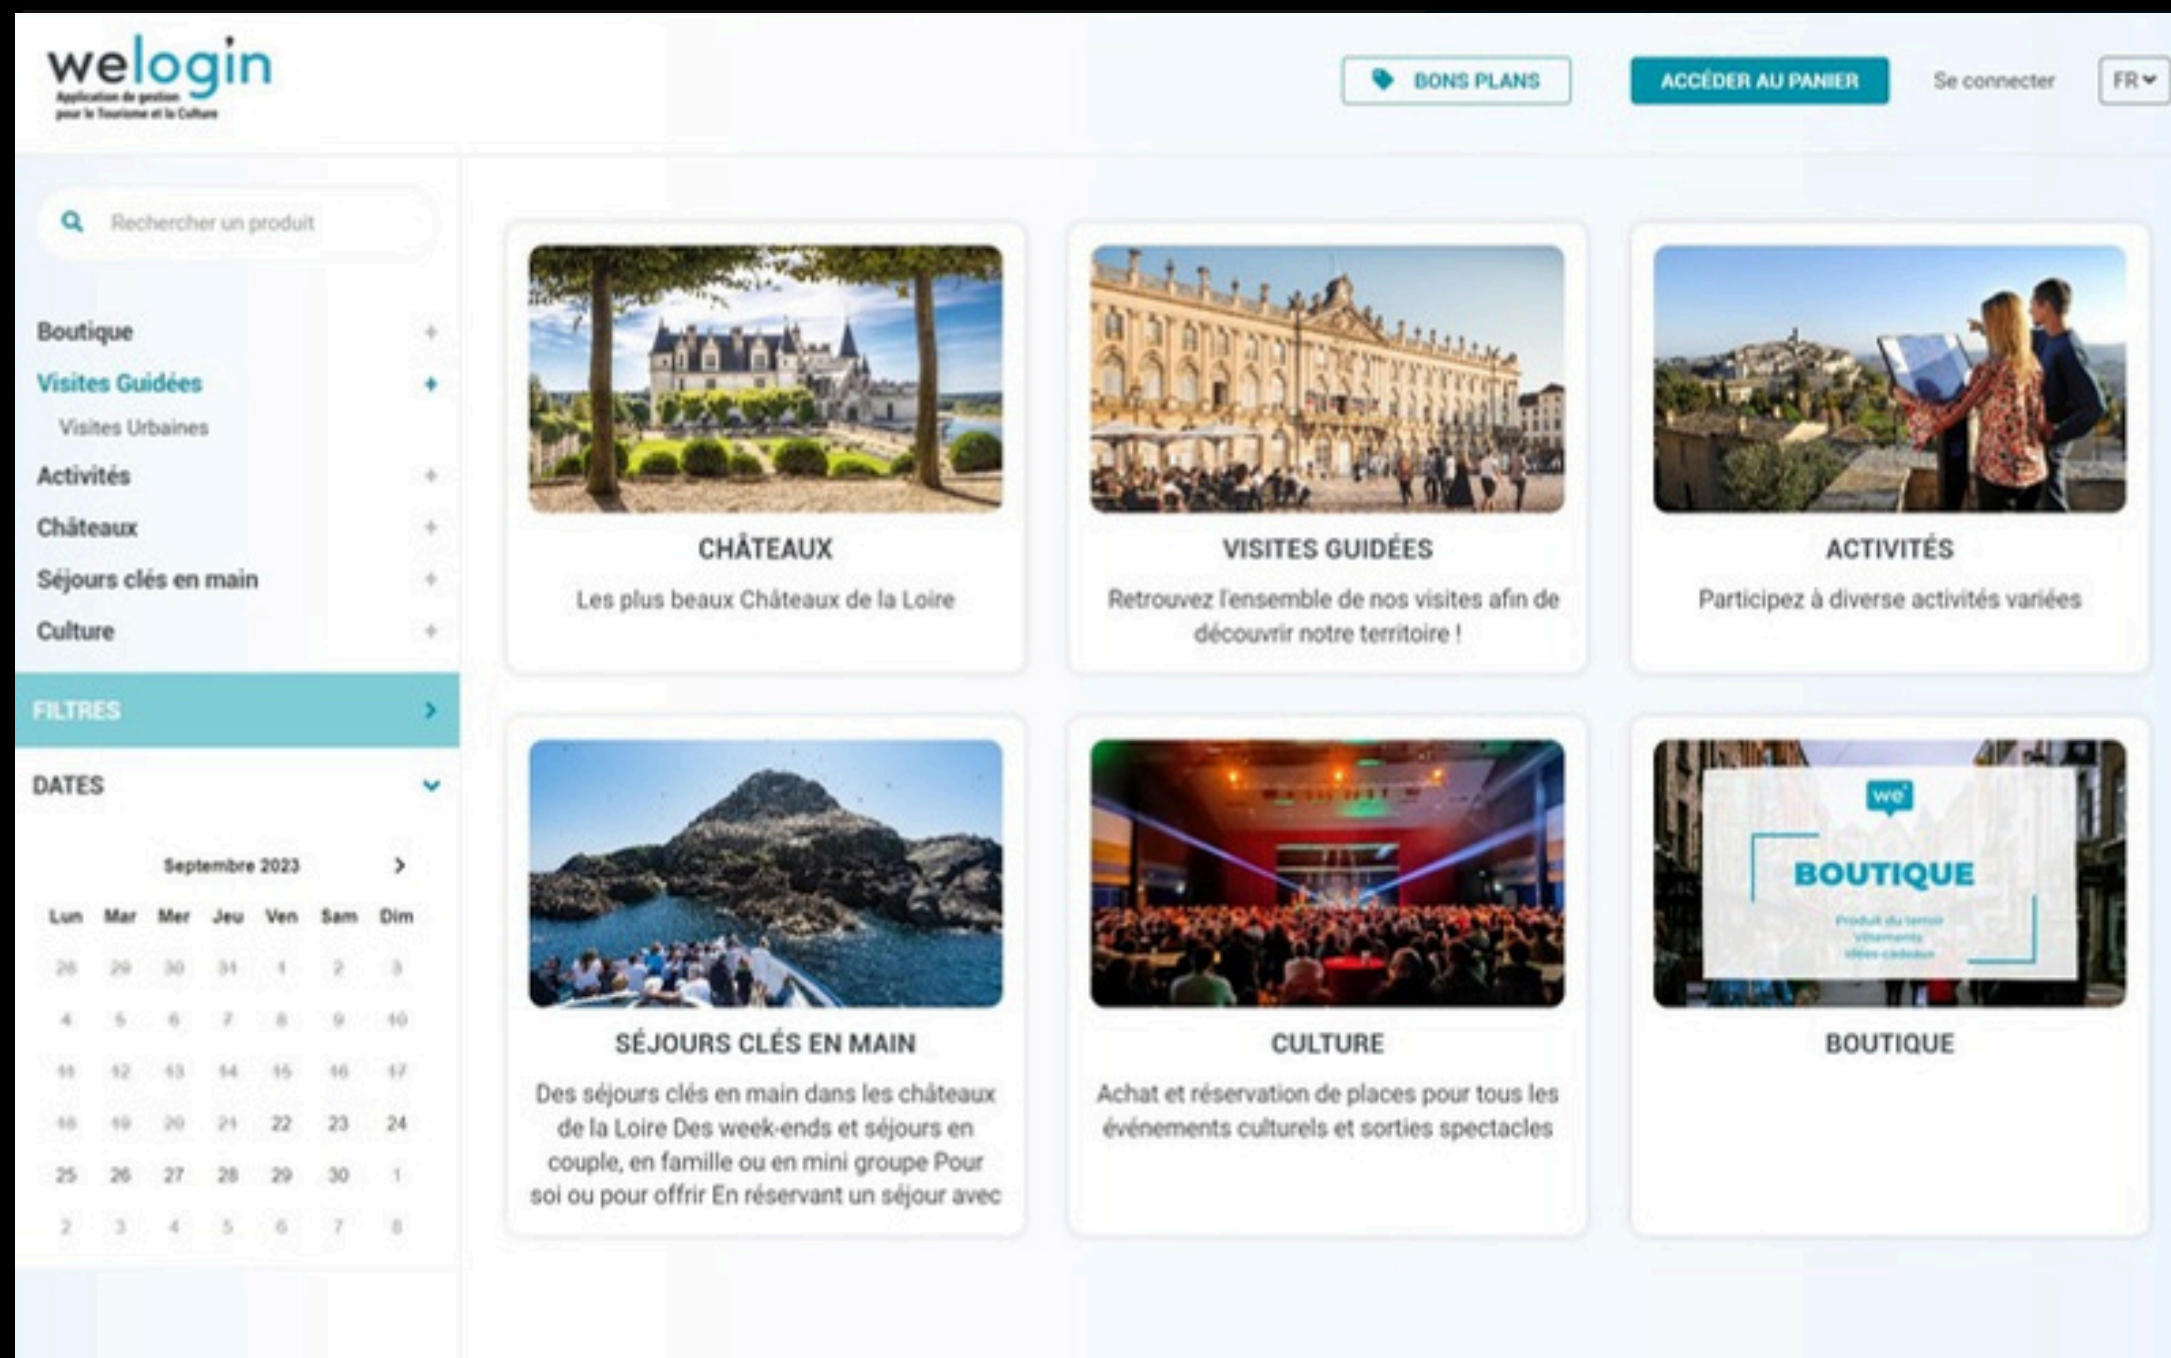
welogin
Application de gestion pour le Tourisme et la Culture

BONS PLANS
ACCÉDER AU PANIER
Se connecter
FR

Rechercher un produit

Boutique +
Visites Guidées +
Visites Urbaines
Activités +
Châteaux +
Séjours clés en main +
Culture +

FILTRES >

DATES

Septembre 2023 >

| Lun | Mar | Mer | Jeu | Ven | Sam | Dim |
|---|---|---|---|---|---|---|
| 28 | 29 | 30 | 31 | 1 | 2 | 3 |
| 4 | 5 | 6 | 7 | 8 | 9 | 10 |
| 11 | 12 | 13 | 14 | 15 | 16 | 17 |
| 18 | 19 | 20 | 21 | 22 | 23 | 24 |
| 25 | 26 | 27 | 28 | 29 | 30 | 1 |
| 2 | 3 | 4 | 5 | 6 | 7 | 8 |

CHÂTEAUX
Les plus beaux Châteaux de la Loire

VISITES GUIDÉES
Retrouvez l'ensemble de nos visites afin de découvrir notre territoire !

ACTIVITÉS
Participez à diverse activités variées

SÉJOURS CLÉS EN MAIN
Des séjours clés en main dans les châteaux de la Loire Des week-ends et séjours en couple, en famille ou en mini groupe Pour soi ou pour offrir En réservant un séjour avec

CULTURE
Achat et réservation de places pour tous les événements culturels et sorties spectacles

we
BOUTIQUE
Produit du terroir
Vêtements
Idées cadeaux

BOUTIQUE